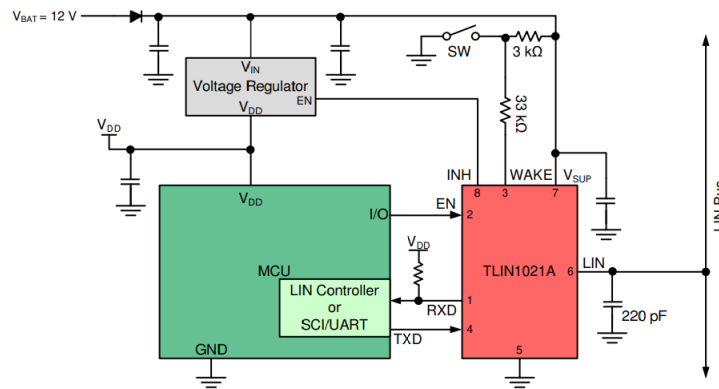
$V_{BAT}$ = 12 V

$V_{IN}$
Voltage Regulator
EN
$V_{DD}$

$V_{DD}$

SW
3 kΩ
33 kΩ

INH
WAKE
$V_{SUP}$
8
3
7

$V_{DD}$
I/O
EN
2

MCU
$V_{DD}$
TLIN1021A
6
LIN

LIN Controller
or
SCI/UART
RXD
1
TXD
4
220 pF

GND
5

LIN Bus